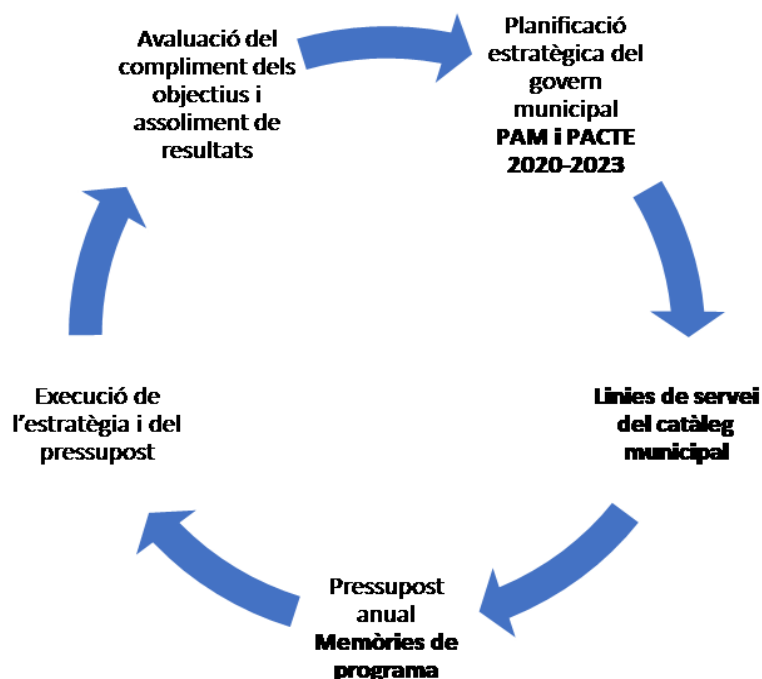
Planificació estratègica del govern municipal
PAM i PACTE 2020-2023

Linies de servei del catàleg municipal

Pressupost anual
Memòries de programa

Execució de l'estratègia i del pressupost

Avaluació del compliment dels objectius i assoliment de resultats